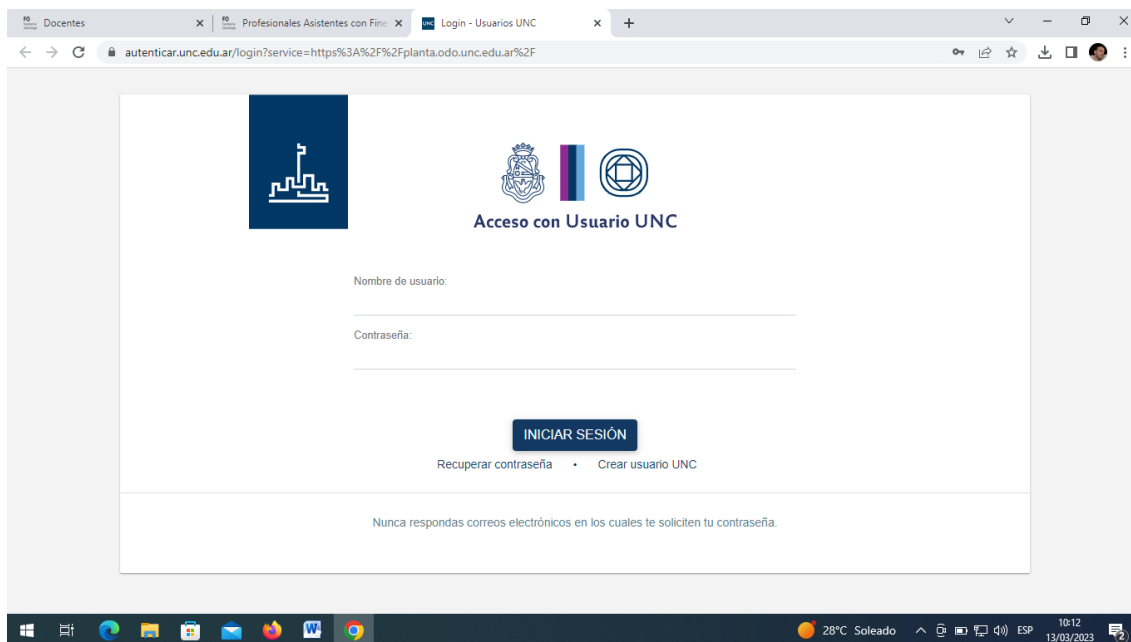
Docentes
Profesionales Asistentes con Fine
Login - Usuarios UNC
autenticar.unc.edu.ar/login?service=https%3A%2F%2Fplanta.odo.unc.edu.ar%2F

Acceso con Usuario UNC

Nombre de usuario:

Contraseña:

INICIAR SESIÓN

Recuperar contraseña • Crear usuario UNC

Nunca respondas correos electrónicos en los cuales te soliciten tu contraseña.

28°C Soleado ESP 10:12 13/03/2023